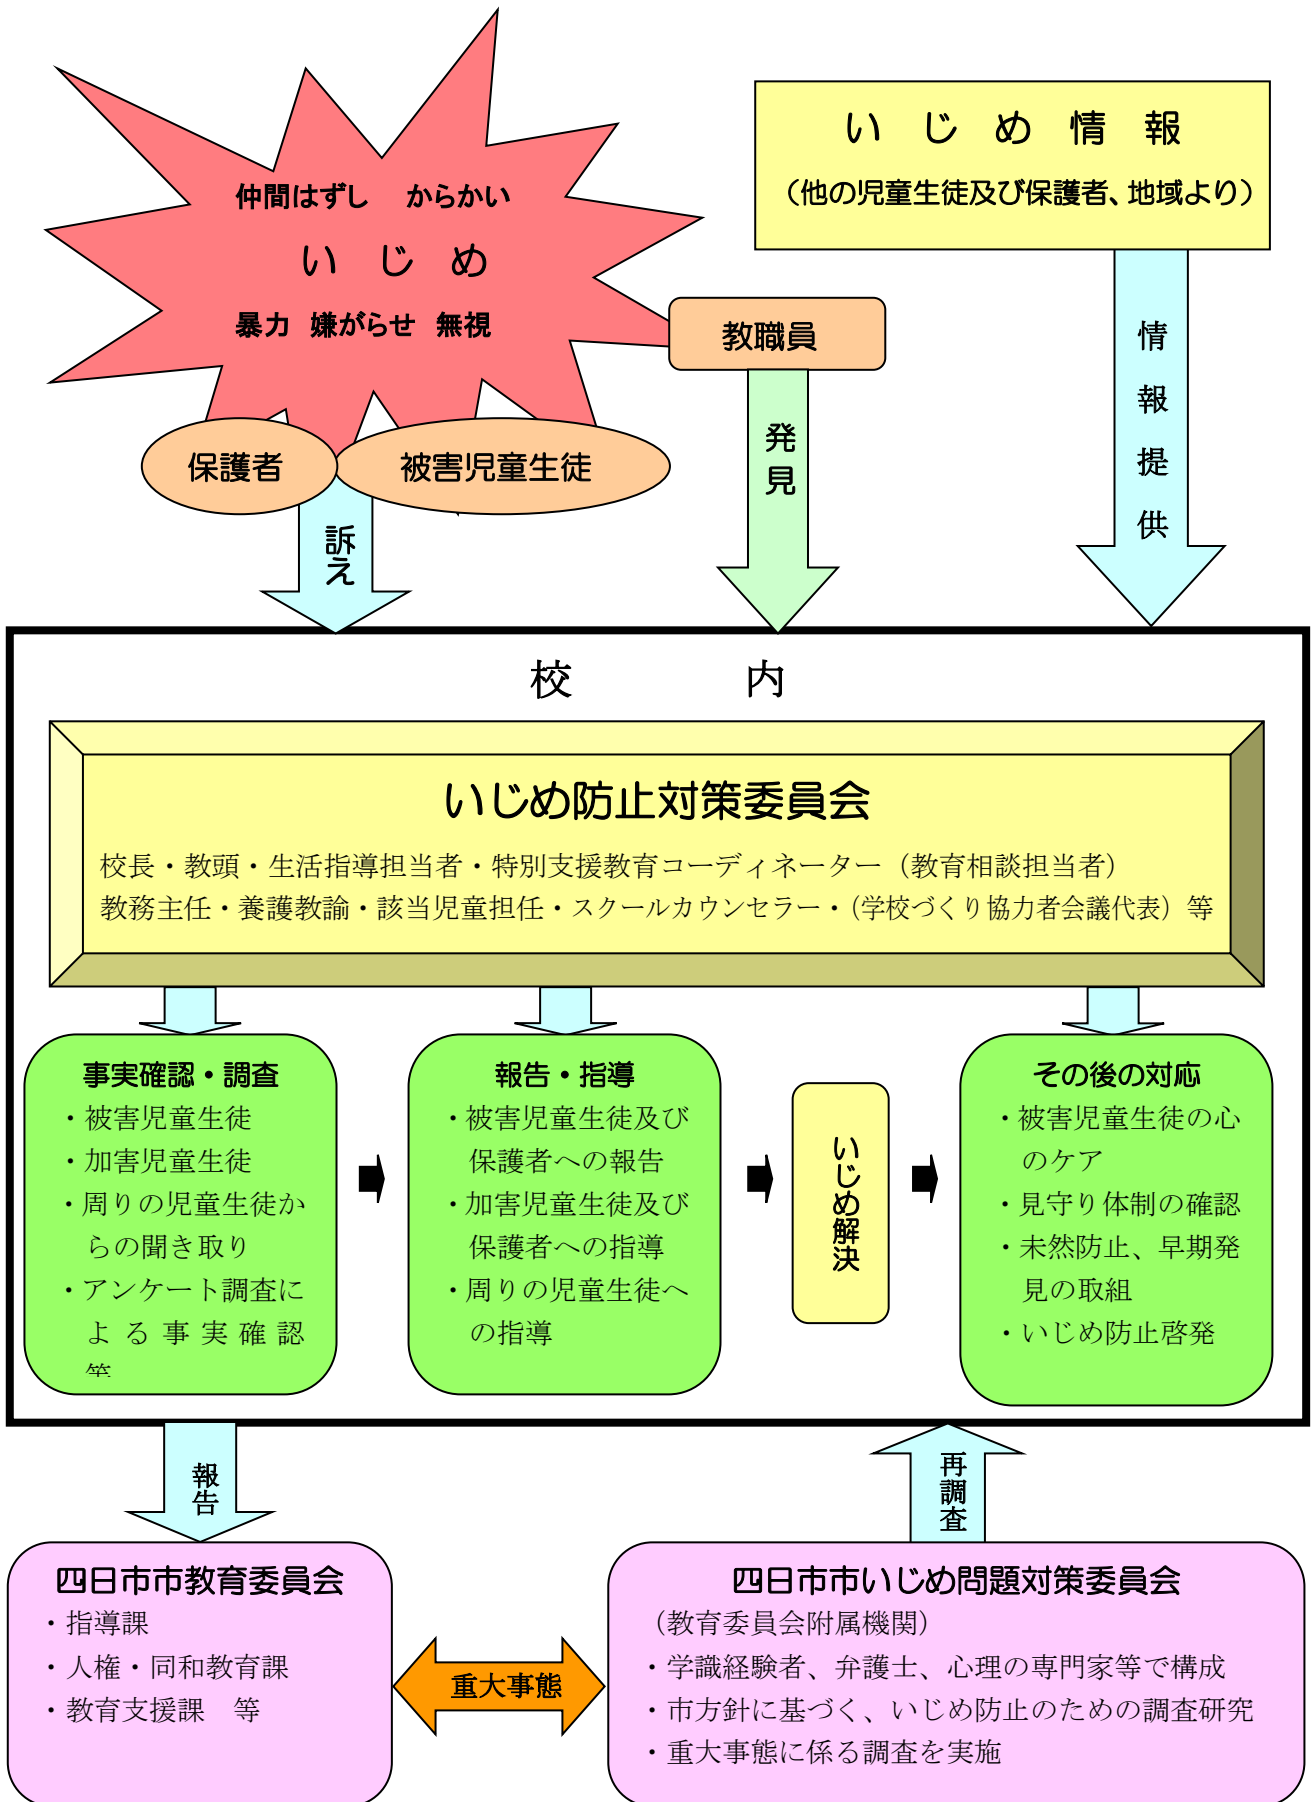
仲間はずし　からかい
い　じ　め
暴力　嫌がらせ　無視

い　じ　め　情　報
（他の児童生徒及び保護者、地域より）

教職員

保護者

被害児童生徒

訴え

発見

情報提供

校　内

いじめ防止対策委員会
校長・教頭・生活指導担当者・特別支援教育コーディネーター（教育相談担当者）
教務主任・養護教諭・該当児童担任・スクールカウンセラー・（学校づくり協力者会議代表）等

事実確認・調査
・被害児童生徒
・加害児童生徒
・周りの児童生徒からの聞き取り
・アンケート調査による事実確認等

報告・指導
・被害児童生徒及び保護者への報告
・加害児童生徒及び保護者への指導
・周りの児童生徒への指導

いじめ解決

その後の対応
・被害児童生徒の心のケア
・見守り体制の確認
・未然防止、早期発見の取組
・いじめ防止啓発

報告

再調査

四日市市教育委員会
・指導課
・人権・同和教育課
・教育支援課　等

重大事態

四日市市いじめ問題対策委員会
（教育委員会附属機関）
・学識経験者、弁護士、心理の専門家等で構成
・市方針に基づく、いじめ防止のための調査研究
・重大事態に係る調査を実施